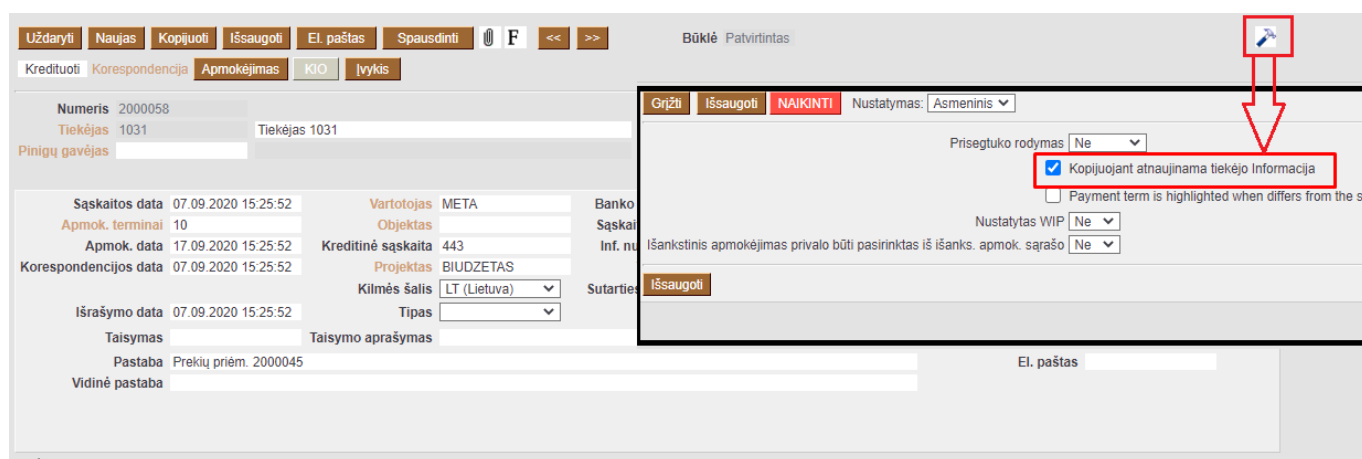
Uždaryti Naujas Kopijuoti Išsaugoti El. paštas Spausdinti F << >>

Būklė Patvirtintas

Kredituoti Korespondencija Apmokėjimas KIO Įvykis

Numeris 2000058
Tiekėjas 1031 Tiekėjas 1031
Pinigų gavėjas

Sąskaitos data 07.09.2020 15:25:52
Vartotojas META
Banko
Apmok. terminai 10
Objektas
Sąskai
Apmok. data 17.09.2020 15:25:52
Kreditinė sąskaita 443
Inf. nu
Korespondencijos data 07.09.2020 15:25:52
Projektas BIUDZETAS
Kilmės šalis LT (Lietuva)
Sutarties
Išrašymo data 07.09.2020 15:25:52
Tipas
Taisymas
Taisymo aprašymas
Pastaba Prekių priėm. 2000045
El. paštas
Vidinė pastaba

Grįžti Išsaugoti NAIKINTI Nustatymas: Asmeninis

Prisegtuko rodymas Ne
Kopijuojant atnaujinama tiekėjo Informacija
Payment term is highlighted when differs from the s
Nustatytas WIP Ne
Išankstinis apmokėjimas privalo būti pasirinktas iš išanks. apmok. sąrašo Ne

Išsaugoti